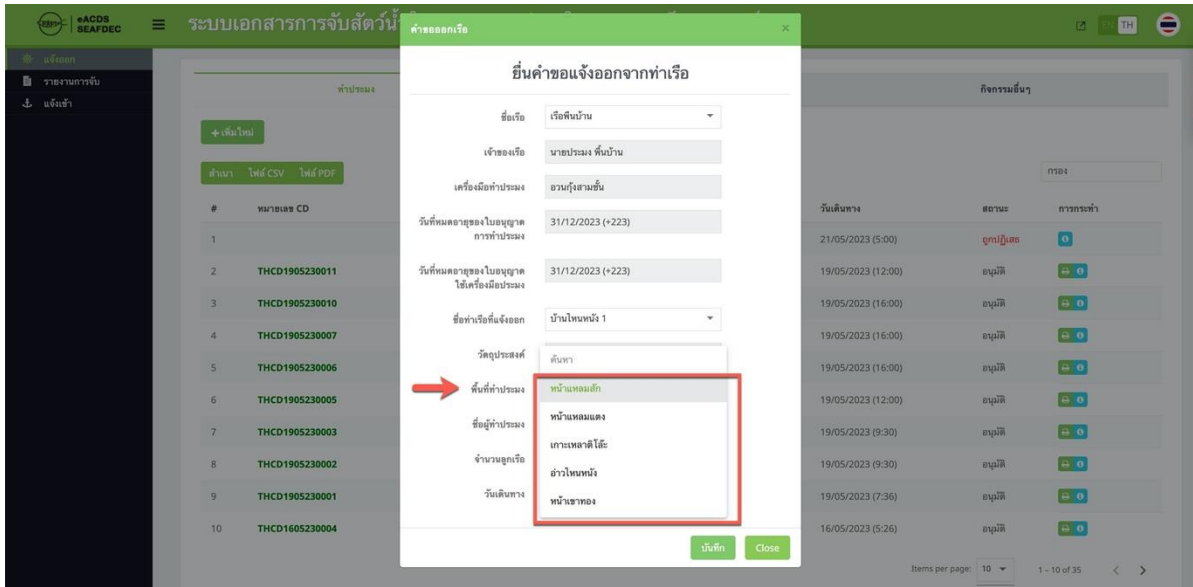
eACDS SEAFDEC

ระบบเอกสารการจับสัตว์น้ำ

TH

แจ้งออก
รายงานการจับ
แจ้งเข้า

ท่าประมง

กิจกรรมอื่นๆ

+ เพิ่มใหม่

สำเนา ไฟล์ CSV ไฟล์ PDF

กรอง

| # | หมายเลข CD | วันเดินทาง | สถานะ | การกระทำ |
|---|---|---|---|---|
| 1 | | 21/05/2023 (5:00) | ถูกปฏิเสธ | |
| 2 | THCD1905230011 | 19/05/2023 (12:00) | อนุมัติ | |
| 3 | THCD1905230010 | 19/05/2023 (16:00) | อนุมัติ | |
| 4 | THCD1905230007 | 19/05/2023 (16:00) | อนุมัติ | |
| 5 | THCD1905230006 | 19/05/2023 (16:00) | อนุมัติ | |
| 6 | THCD1905230005 | 19/05/2023 (12:00) | อนุมัติ | |
| 7 | THCD1905230003 | 19/05/2023 (9:30) | อนุมัติ | |
| 8 | THCD1905230002 | 19/05/2023 (9:30) | อนุมัติ | |
| 9 | THCD1905230001 | 19/05/2023 (7:36) | อนุมัติ | |
| 10 | THCD1605230004 | 16/05/2023 (5:26) | อนุมัติ | |

Items per page: 10 1 – 10 of 35

คำขอออกเรือ

ยื่นคำขอแจ้งออกจากท่าเรือ

ชื่อเรือ เรือพื้นบ้าน
เจ้าของเรือ นายประมง พื้นบ้าน
เครื่องมือทำประมง อวนกุ้งสามชั้น
วันที่หมดอายุของใบอนุญาตการทำประมง 31/12/2023 (+223)
วันที่หมดอายุของใบอนุญาตใช้เครื่องมือประมง 31/12/2023 (+223)
ชื่อท่าเรือที่แจ้งออก บ้านไหนหนัง 1
วัตถุประสงค์
พื้นที่ทำประมง
ชื่อผู้ทำประมง
จำนวนลูกเรือ
วันเดินทาง

ค้นหา
หน้าแหลมสัก
หน้าแหลมแดง
เกาะเหลาดิโล๊ะ
อ่าวไหนหนัง
หน้าเขาทอง

บันทึก Close